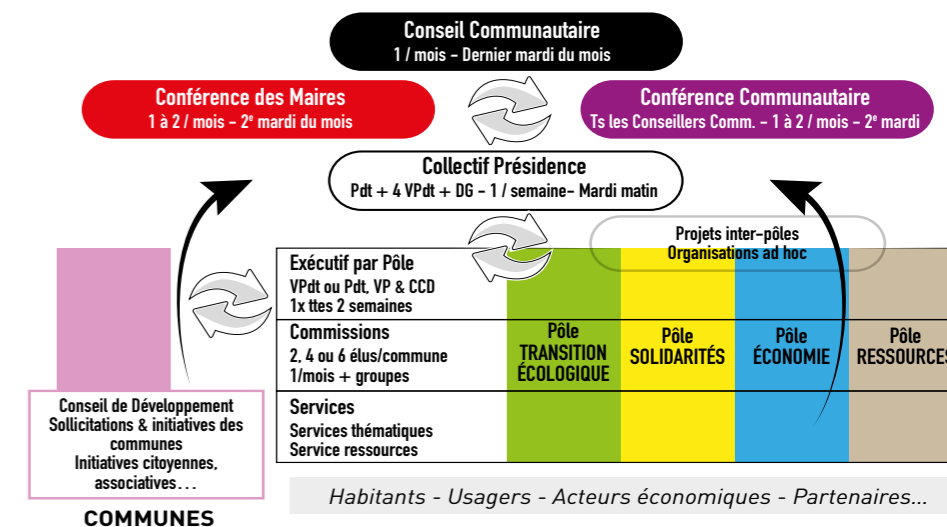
Conseil Communautaire
1 / mois - Dernier mardi du mois

Conférence des Maires
1 à 2 / mois – 2e mardi du mois

Conférence Communautaire
Ts les Conseillers Comm. – 1 à 2 / mois – 2e mardi

Collectif Présidence
Pdt + 4 VPdt + DG - 1 / semaine- Mardi matin

Projets inter-pôles
Organisations ad hoc

Exécutif par Pôle
VPdt ou Pdt, VP & CCD
1x ttes 2 semaines

Commissions
2, 4 ou 6 élus/commune
1/mois + groupes

Services
Services thématiques
Service ressources

Pôle TRANSITION ÉCOLOGIQUE

Pôle SOLIDARITÉS

Pôle ÉCONOMIE

Pôle RESSOURCES

Conseil de Développement
Sollicitations & initiatives des communes
Initiatives citoyennes, associatives…

COMMUNES

Habitants - Usagers - Acteurs économiques - Partenaires…